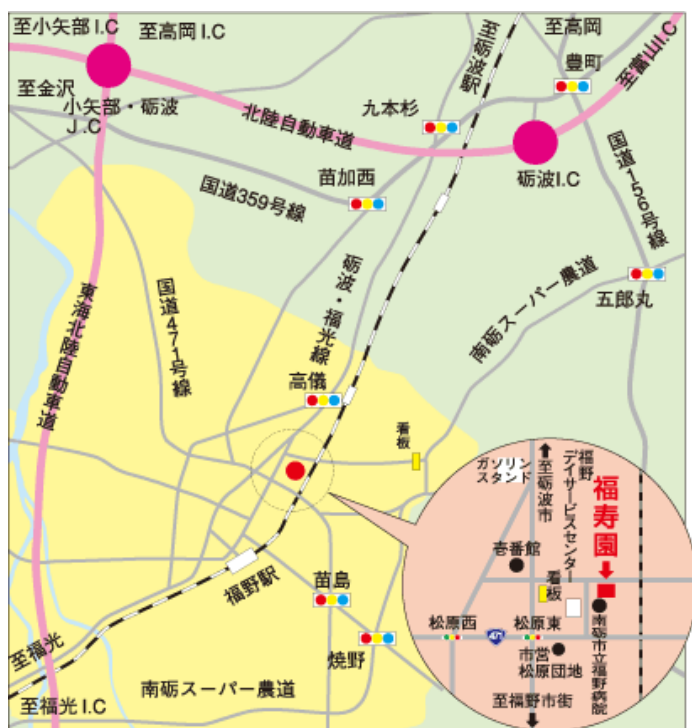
至小矢部 I.C
至高岡 I.C
至金沢
小矢部・砺波 J.C
至砺波駅
至高岡
豊町
至富山I.C
九本杉
北陸自動車道
砺波I.C
苗加西
国道359号線
国道156号線
東海北陸自動車道
国道471号線
砺波・福光線
南砺スーパー農道
五郎丸
高儀
看板
ガソリンスタンド
至砺波市
福野デイサービスセンター
福寿園
春番館
看板
松原西
松原東
市営松原団地
南砺市立福野病院
至福野市街
福野駅
苗島
焼野
至福光
至福光 I.C
南砺スーパー農道
471